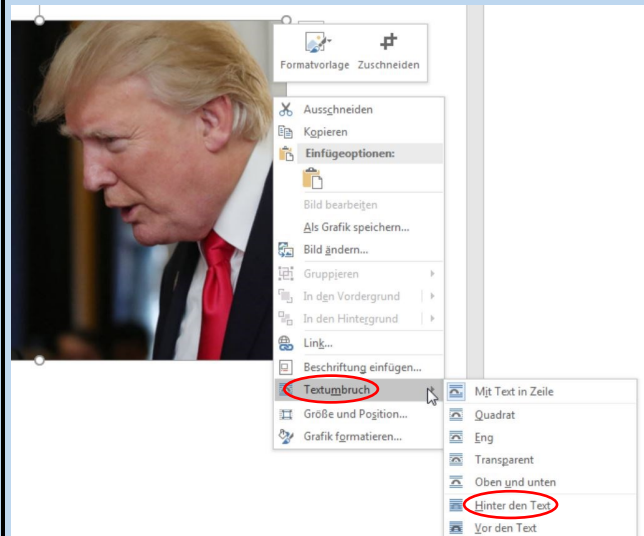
Formatvorlage Zuschneiden

Ausschneiden
Kopieren
Einfügeoptionen:
Bild bearbeiten
Als Grafik speichern...
Bild ändern...
Gruppieren
In den Vordergrund
In den Hintergrund
Link...
Beschriftung einfügen...
Textumbruch
Größe und Position...
Grafik formatieren...

Mit Text in Zeile
Quadrat
Eng
Transparent
Oben und unten
Hinter den Text
Vor den Text